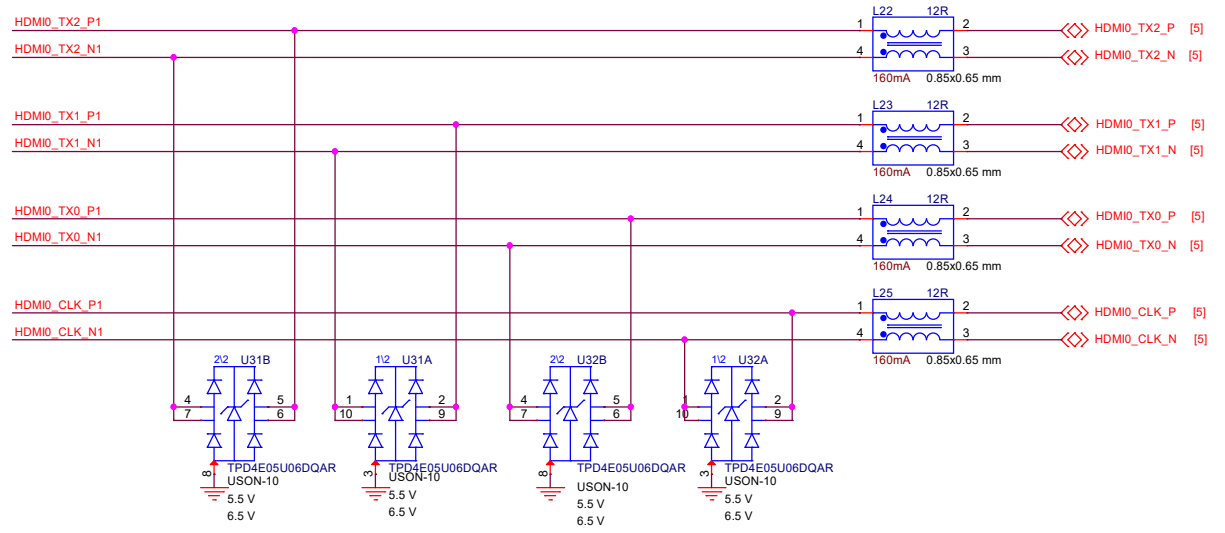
HDMI0_TX2_P1
HDMI0_TX2_N1
L22 12R
1 2
4 3
160mA 0.85x0.65 mm
HDMI0_TX2_P [5]
HDMI0_TX2_N [5]

HDMI0_TX1_P1
HDMI0_TX1_N1
L23 12R
1 2
4 3
160mA 0.85x0.65 mm
HDMI0_TX1_P [5]
HDMI0_TX1_N [5]

HDMI0_TX0_P1
HDMI0_TX0_N1
L24 12R
1 2
4 3
160mA 0.85x0.65 mm
HDMI0_TX0_P [5]
HDMI0_TX0_N [5]

HDMI0_CLK_P1
HDMI0_CLK_N1
L25 12R
1 2
4 3
160mA 0.85x0.65 mm
HDMI0_CLK_P [5]
HDMI0_CLK_N [5]

2\2 U31B
4 5
7 6
8
TPD4E05U06DQAR
USON-10
5.5 V
6.5 V

1\2 U31A
1 2
10 9
3
TPD4E05U06DQAR
USON-10
5.5 V
6.5 V

2\2 U32B
4 5
7 6
8
TPD4E05U06DQAR
USON-10
5.5 V
6.5 V

1\2 U32A
1 2
10 9
3
TPD4E05U06DQAR
USON-10
5.5 V
6.5 V